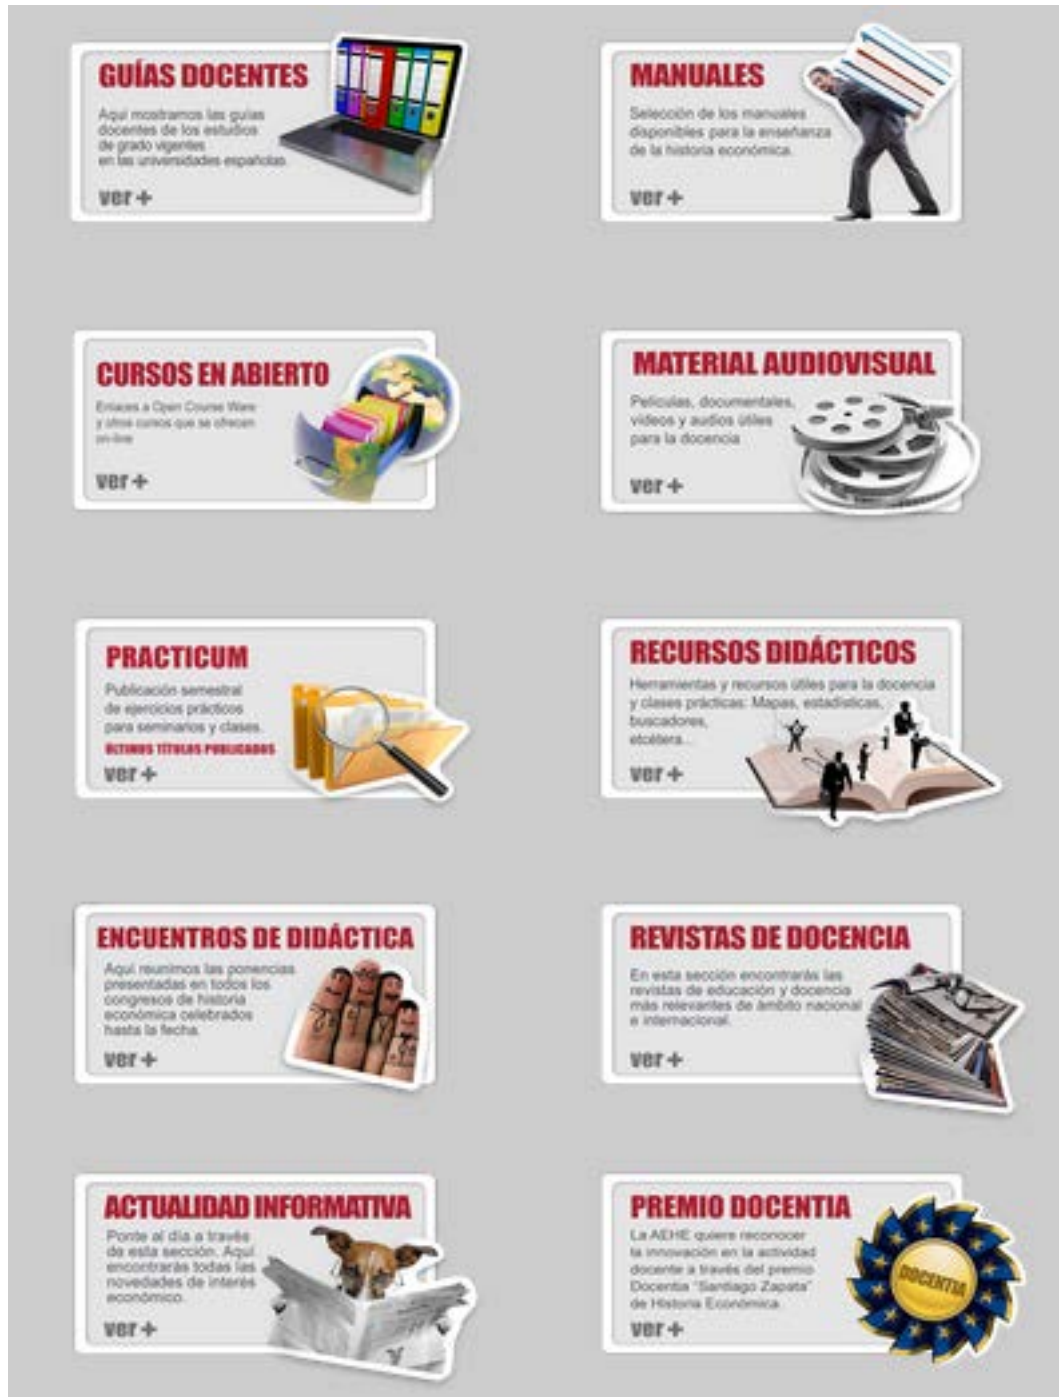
GUÍAS DOCENTES
Aquí mostramos las guías docentes de los estudios de grado vigentes en las universidades españolas.
ver +

MANUALES
Selección de los manuales disponibles para la enseñanza de la historia económica.
ver +

CURSOS EN ABIERTO
Enlaces a Open Course Ware y otros cursos que se ofrecen on-line
ver +

MATERIAL AUDIOVISUAL
Películas, documentales, videos y audios útiles para la docencia
ver +

PRACTICUM
Publicación semestral de ejercicios prácticos para seminarios y clases.
ÚLTIMOS TÍTULOS PUBLICADOS
ver +

RECURSOS DIDÁCTICOS
Herramientas y recursos útiles para la docencia y clases prácticas: Mapas, estadísticas, buscadores, etcétera...
ver +

ENCUENTROS DE DIDÁCTICA
Aquí reunimos las ponencias presentadas en todos los congresos de historia económica celebrados hasta la fecha.
ver +

REVISTAS DE DOCENCIA
En esta sección encontrarás las revistas de educación y docencia más relevantes de ámbito nacional e internacional.
ver +

ACTUALIDAD INFORMATIVA
Ponte al día a través de esta sección. Aquí encontrarás todas las novedades de interés económico.
ver +

PREMIO DOCENTIA
La AEHE quiere reconocer la innovación en la actividad docente a través del premio Docentia "Santiago Zapata" de Historia Económica.
ver +
DOCENTIA